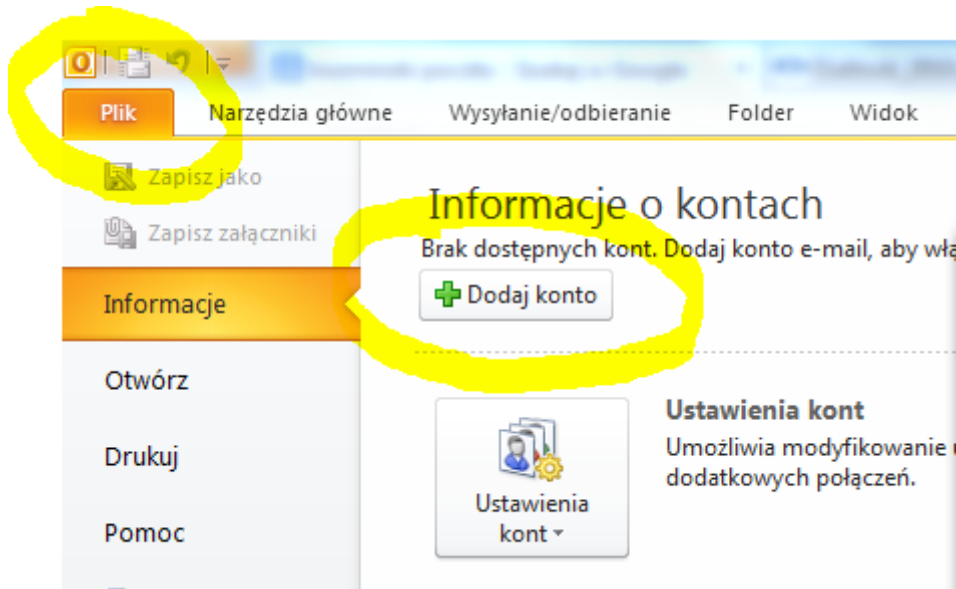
Plik
Narzędzia główne
Wysyłanie/odbieranie
Folder
Widok

Zapisz jako
Zapisz załączniki
Informacje
Otwórz
Drukuj
Pomoc

Informacje o kontach
Brak dostępnych kont. Dodaj konto e-mail, aby wł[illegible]
Dodaj konto

Ustawienia kont
Ustawienia kont
Umożliwia modyfikowanie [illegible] dodatkowych połączeń.